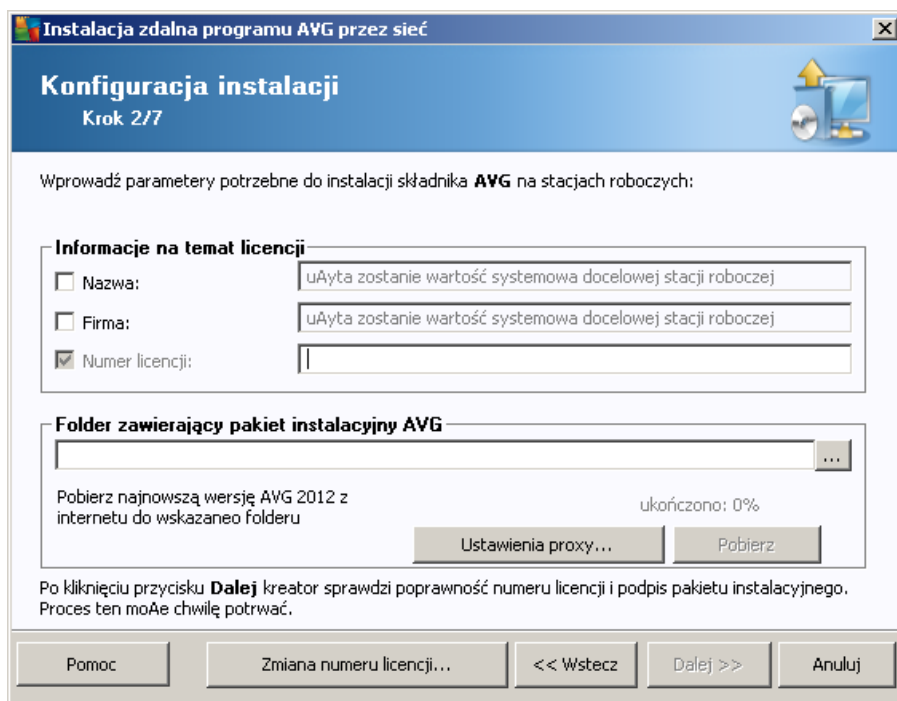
Instalacja zdalna programu AVG przez sieć

Konfiguracja instalacji
Krok 2/7

Wprowadź parametery potrzebne do instalacji składnika AVG na stacjach roboczych:

Informacje na temat licencji

Nazwa: uAyta zostanie wartość systemowa docelowej stacji roboczej

Firma: uAyta zostanie wartość systemowa docelowej stacji roboczej

Numer licencji:

Folder zawierający pakiet instalacyjny AVG

...

Pobierz najnowszą wersję AVG 2012 z internetu do wskazaneo folderu

ukończono: 0%

Ustawienia proxy...

Pobierz

Po kliknięciu przycisku Dalej kreator sprawdzi poprawność numeru licencji i podpis pakietu instalacyjnego. Proces ten moAe chwilę potrwać.

Pomoc

Zmiana numeru licencji...

<< Wstecz

Dalej >>

Anuluj